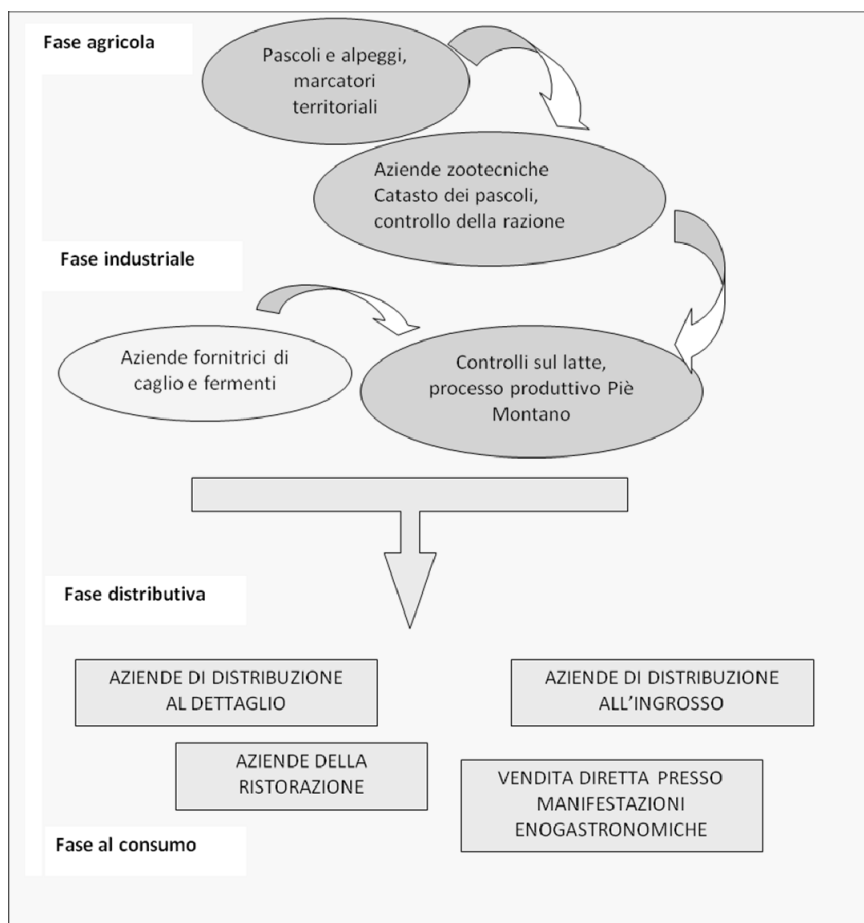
Fase agricola

Pascoli e alpeggi, marcatori territoriali

Aziende zootecniche Catasto dei pascoli, controllo della razione

Fase industriale

Aziende fornitrici di caglio e fermenti

Controlli sul latte, processo produttivo Piè Montano

Fase distributiva

AZIENDE DI DISTRIBUZIONE AL DETTAGLIO

AZIENDE DI DISTRIBUZIONE ALL'INGROSSO

AZIENDE DELLA RISTORAZIONE

VENDITA DIRETTA PRESSO MANIFESTAZIONI ENOGASTRONOMICHE

Fase al consumo